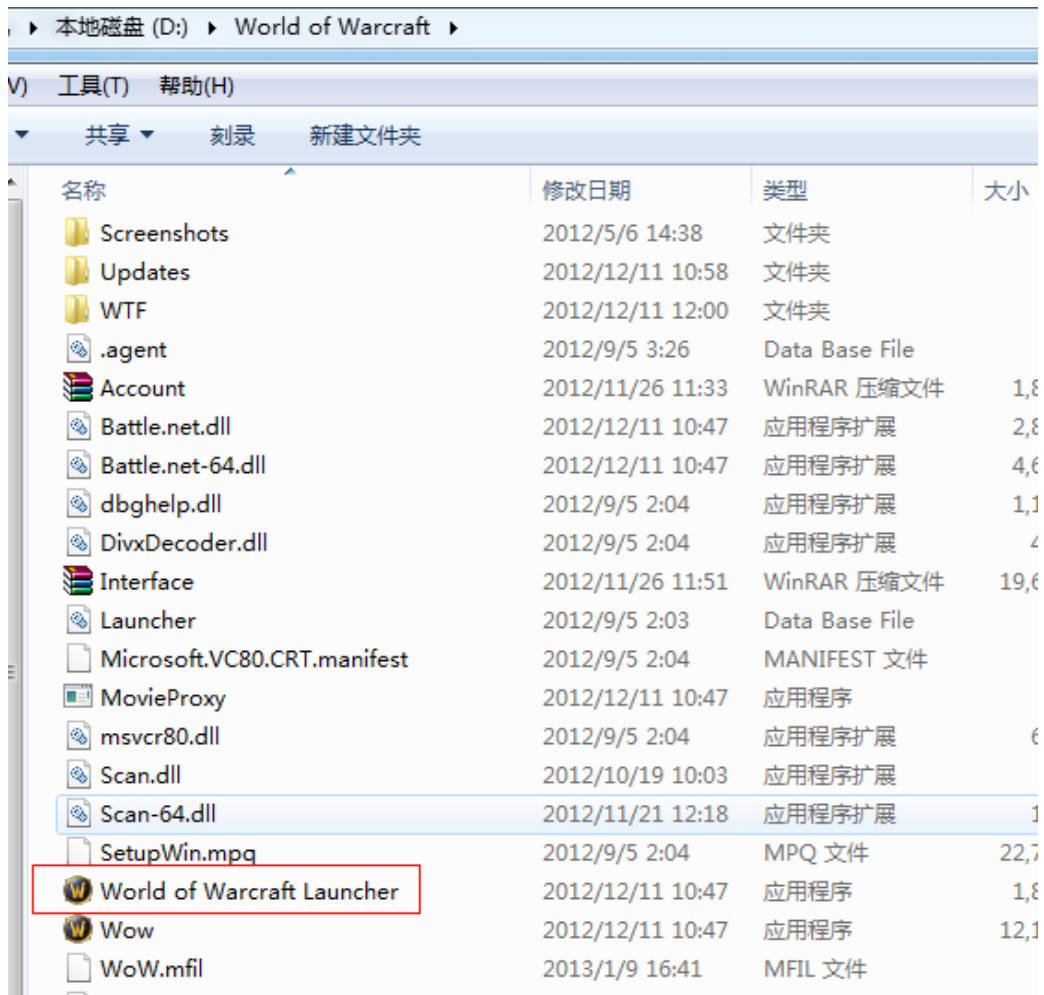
本地磁盘 (D:) ▸ World of Warcraft ▸

V) 工具(T) 帮助(H)

共享 ▾ 刻录 新建文件夹

| 名称 | 修改日期 | 类型 | 大小 |
|---|---|---|---|
| Screenshots | 2012/5/6 14:38 | 文件夹 | |
| Updates | 2012/12/11 10:58 | 文件夹 | |
| WTF | 2012/12/11 12:00 | 文件夹 | |
| .agent | 2012/9/5 3:26 | Data Base File | |
| Account | 2012/11/26 11:33 | WinRAR 压缩文件 | 1,8 |
| Battle.net.dll | 2012/12/11 10:47 | 应用程序扩展 | 2,8 |
| Battle.net-64.dll | 2012/12/11 10:47 | 应用程序扩展 | 4,6 |
| dbghelp.dll | 2012/9/5 2:04 | 应用程序扩展 | 1,1 |
| DivxDecoder.dll | 2012/9/5 2:04 | 应用程序扩展 | 4 |
| Interface | 2012/11/26 11:51 | WinRAR 压缩文件 | 19,6 |
| Launcher | 2012/9/5 2:03 | Data Base File | |
| Microsoft.VC80.CRT.manifest | 2012/9/5 2:04 | MANIFEST 文件 | |
| MovieProxy | 2012/12/11 10:47 | 应用程序 | |
| msvcr80.dll | 2012/9/5 2:04 | 应用程序扩展 | 6 |
| Scan.dll | 2012/10/19 10:03 | 应用程序扩展 | |
| Scan-64.dll | 2012/11/21 12:18 | 应用程序扩展 | 1 |
| SetupWin.mpq | 2012/9/5 2:04 | MPQ 文件 | 22,7 |
| World of Warcraft Launcher | 2012/12/11 10:47 | 应用程序 | 1,8 |
| Wow | 2012/12/11 10:47 | 应用程序 | 12,1 |
| WoW.mfil | 2013/1/9 16:41 | MFIL 文件 | |